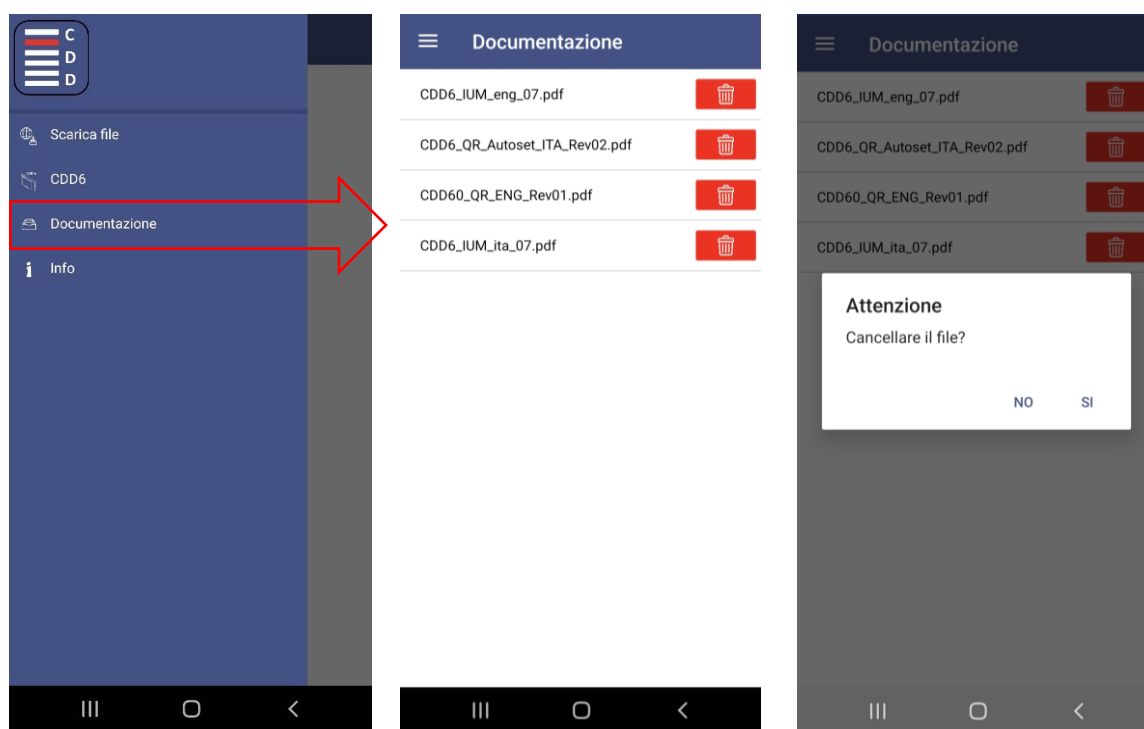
C
D
D

Scarica file
CDD6
Documentazione
Info

Documentazione

CDD6_IUM_eng_07.pdf
CDD6_QR_Autoset_ITA_Rev02.pdf
CDD60_QR_ENG_Rev01.pdf
CDD6_IUM_ita_07.pdf

Documentazione

CDD6_IUM_eng_07.pdf
CDD6_QR_Autoset_ITA_Rev02.pdf
CDD60_QR_ENG_Rev01.pdf
CDD6_IUM_ita_07.pdf

Attenzione
Cancellare il file?

NO SI